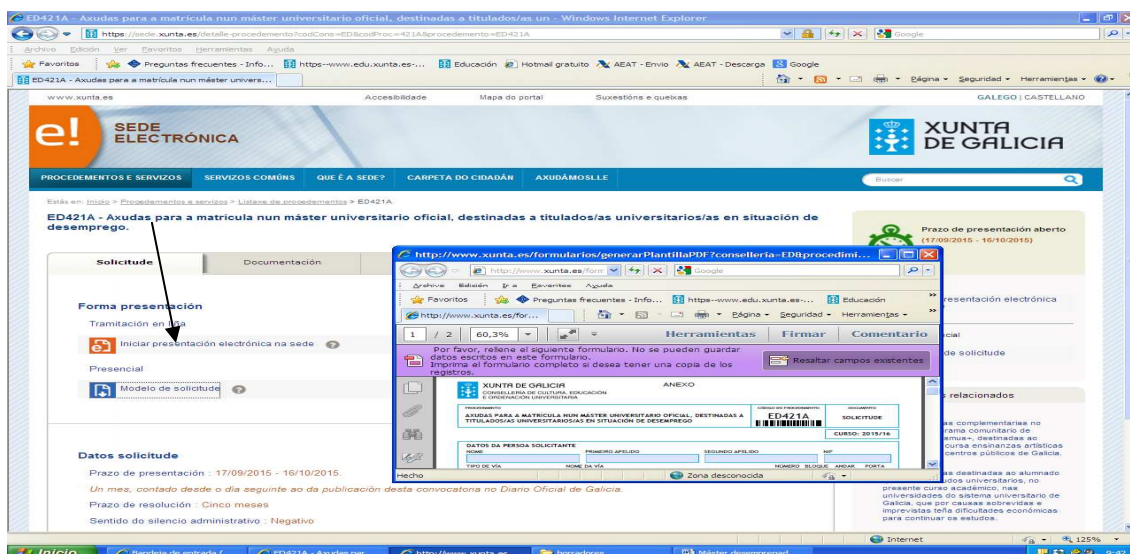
ED421A - Axudas para a matrícula nun máster universitario oficial, destinadas a titulados/as un - Windows Internet Explorer

https://sede.xunta.es/detalle-procedemento?codCons=ED&codProc=421A&procedemento=ED421A

Google

Archivo Edición Ver Favoritos Herramientas Ayuda

Favoritos | Preguntas frecuentes - Info... https--www.edu.xunta.es-... Educación Hotmail gratuito AEAT - Envio AEAT - Descarga Google

ED421A - Axudas para a matrícula nun máster univers...

Página Seguridad Herramientas

www.xunta.es Accesibilidade Mapa do portal Suxestións e queixas GALEGO | CASTELLANO

SEDE ELECTRÓNICA

XUNTA DE GALICIA

PROCEDEMENTOS E SERVIZOS SERVIZOS COMÚNS QUE É A SEDE? CARPETA DO CIDADÁN AXUDÁMOSLLE Buscar

Estás en: Inicio > Procedementos e servizos > Listaxe de procedementos > ED421A

ED421A - Axudas para a matrícula nun máster universitario oficial, destinadas a titulados/as universitarios/as en situación de desemprego.

Prazo de presentación aberto (17/09/2015 - 16/10/2015)

Solicitude Documentación

Forma presentación

Tramitación en liña

Iniciar presentación electrónica na sede

Presencial

Modelo de solicitude

Datos solicitude

Prazo de presentación : 17/09/2015 - 16/10/2015.

Un mes, contado desde o día seguinte ao da publicación desta convocatoria no Diario Oficial de Galicia.

Prazo de resolución : Cinco meses

Sentido do silencio administrativo : Negativo

http://www.xunta.es/formularios/generarPlantillaPDF?consellería=ED&procedimi...

http://www.xunta.es/form Google

Archivo Edición Ir a Favoritos Ayuda

Favoritos Preguntas frecuentes - Info... https--www.edu.xunta.es-... Educación

http://www.xunta.es/for... Página Seguridad Herramientas

1 / 2 60,3% Herramientas Firmar Comentario

Por favor, rellene el siguiente formulario. No se pueden guardar datos escritos en este formulario. Imprima el formulario completo si desea tener una copia de los registros.

Resaltar campos existentes

XUNTA DE GALICIA CONSELLERÍA DE CULTURA, EDUCACIÓN E ORDENACIÓN UNIVERSITARIA ANEXO

PROCEDEMENTO AXUDAS PARA A MATRÍCULA NUN MÁSTER UNIVERSITARIO OFICIAL, DESTINADAS A TITULADOS/AS UNIVERSITARIOS/AS EN SITUACIÓN DE DESEMPREGO

CÓDIGO DO PROCEDEMENTO ED421A DOCUMENTO SOLICITUDE

CURSO: 2015/16

DATOS DA PERSOA SOLICITANTE
NOME PRIMEIRO APELIDO SEGUNDO APELIDO NIF
TIPO DE VÍA NOME DA VÍA NÚMERO BLOQUE ANDAR PORTA

Hecho Zona desconocida

presentación electrónica

icial

de solicitude

s relacionados

as complementarias no rama comunitario de smus+, destinadas ao cursa ensinanzas artísticas centros públicos de Galicia.

as destinadas ao alumnado dos universitarios, no presente curso académico, nas universidades do sistema universitario de Galicia, que por causas sobrevidas e imprevistas teña dificultades económicas para continuar os estudos.

Internet 125%

Inicio Bandeja de entrada ( ED421A - Axudas par http://www.xunta.es borradores Máster desemprego 9:42